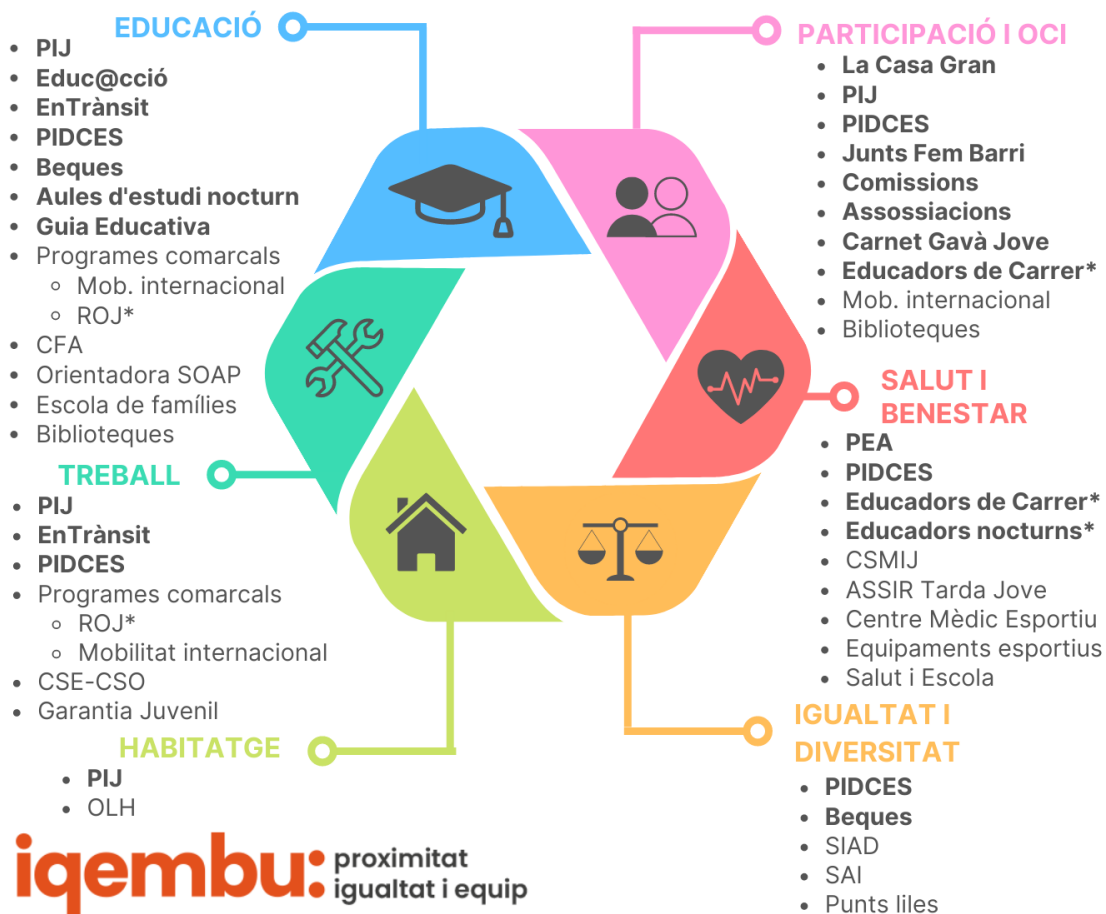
EDUCACIÓ
- PIJ
- Educ@cció
- EnTrànsit
- PIDCES
- Beques
- Aules d'estudi nocturn
- Guia Educativa
- Programes comarcals
  - Mob. internacional
  - ROJ*
- CFA
- Orientadora SOAP
- Escola de famílies
- Biblioteques

TREBALL
- PIJ
- EnTrànsit
- PIDCES
- Programes comarcals
  - ROJ*
  - Mobilitat internacional
- CSE-CSO
- Garantia Juvenil

HABITATGE
- PIJ
- OLH

PARTICIPACIÓ I OCI
- La Casa Gran
- PIJ
- PIDCES
- Junts Fem Barri
- Comissions
- Assossiacions
- Carnet Gavà Jove
- Educadors de Carrer*
- Mob. internacional
- Biblioteques

SALUT I BENESTAR
- PEA
- PIDCES
- Educadors de Carrer*
- Educadors nocturns*
- CSMIJ
- ASSIR Tarda Jove
- Centre Mèdic Esportiu
- Equipaments esportius
- Salut i Escola

IGUALTAT I DIVERSITAT
- PIDCES
- Beques
- SIAD
- SAI
- Punts liles

iqembu: proximitat igualtat i equip